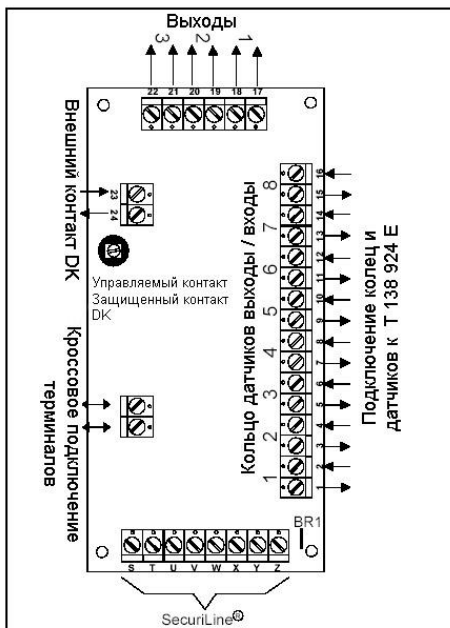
Выходы

3 2 1

22 21 20 19 18 17

Внешний контакт DK

23 24

Управляемый контакт
Защищенный контакт
DK

Кроссовое подключение терминалов

Кольцо датчиков выходы / входы

8 7 6 5 4 3 2 1

16 15 14 13 12 11 10 9 8 7 6 5 4 3 2 1

Подключение колец и датчиков к T 138 924 E

BR1

S T U V W X Y Z

SecuriLine®